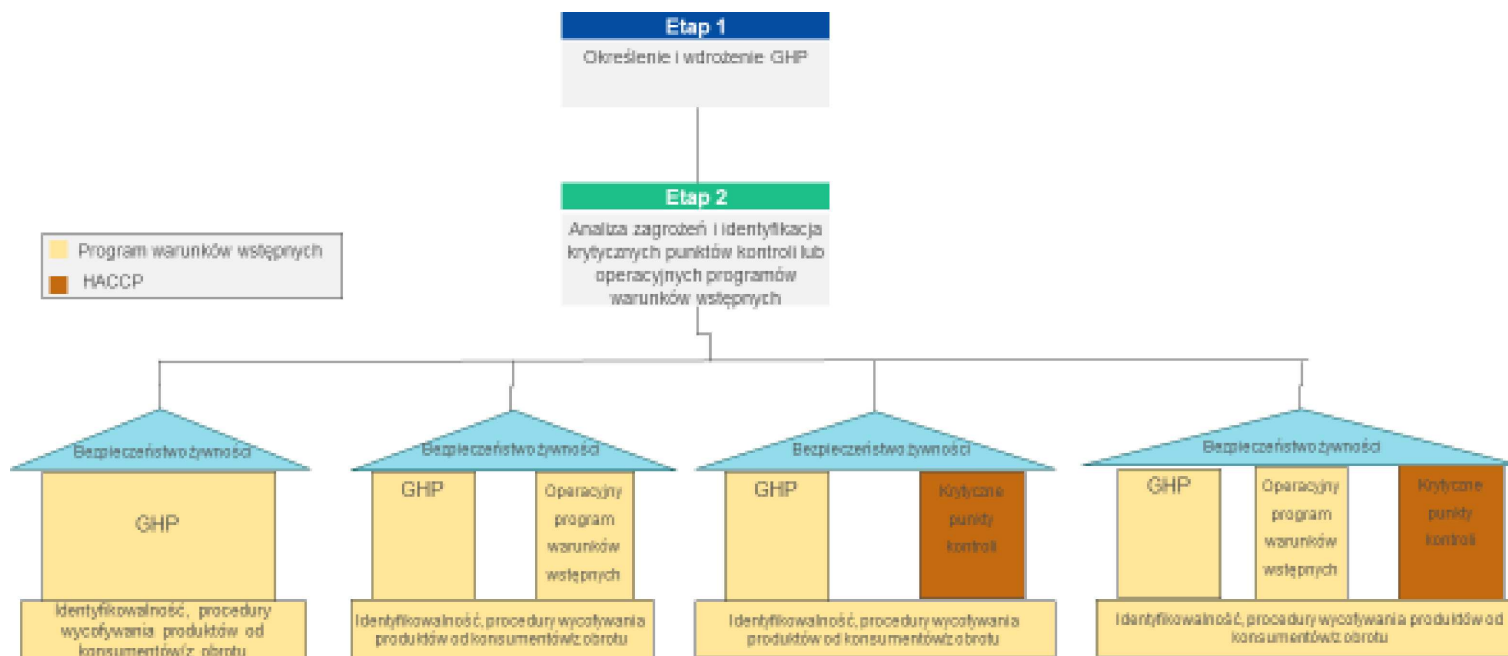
Etap 1

Określenie i wdrożenie GHP

Etap 2

Analiza zagrożeń i identyfikacja krytycznych punktów kontroli lub operacyjnych programów warunków wstępnych

Program warunków wstępnych

HACCP

Bezpieczeństwo żywności

GHP

Identyfikowalność, procedury wycofywania produktów od konsumentów/z obrotu

Bezpieczeństwo żywności

GHP

Operacyjny program warunków wstępnych

Identyfikowalność, procedury wycofywania produktów od konsumentów/z obrotu

Bezpieczeństwo żywności

GHP

Krytyczne punkty kontroli

Identyfikowalność, procedury wycofywania produktów od konsumentów/z obrotu

Bezpieczeństwo żywności

GHP

Operacyjny program warunków wstępnych

Krytyczne punkty kontroli

Identyfikowalność, procedury wycofywania produktów od konsumentów/z obrotu